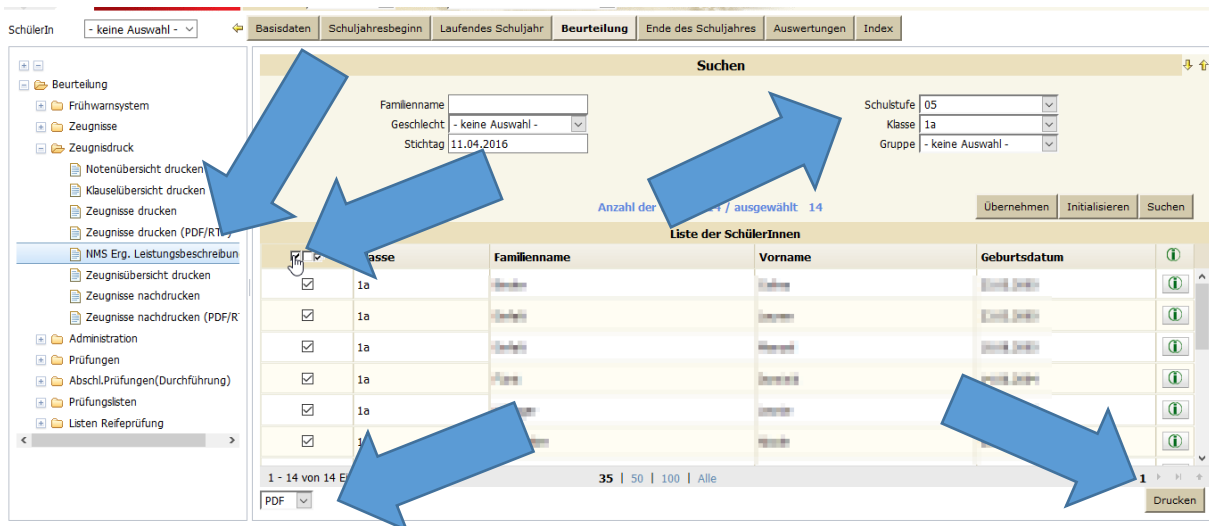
SchülerIn - keine Auswahl -

Basisdaten | Schuljahresbeginn | Laufendes Schuljahr | Beurteilung | Ende des Schuljahres | Auswertungen | Index

Beurteilung
Frühwarnsystem
Zeugnisse
Zeugnisdruck
Notenübersicht drucken
Klauselübersicht drucken
Zeugnisse drucken
Zeugnisse drucken (PDF/RT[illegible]
NMS Erg. Leistungsbeschreibun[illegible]
Zeugnisübersicht drucken
Zeugnisse nachdrucken
Zeugnisse nachdrucken (PDF/R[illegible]
Administration
Prüfungen
Abschl.Prüfungen(Durchführung)
Prüfungslisten
Listen Reifeprüfung

Suchen

Familienname
Geschlecht - keine Auswahl -
Stichtag 11.04.2016

Schulstufe 05
Klasse 1a
Gruppe - keine Auswahl -

Anzahl der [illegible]4 / ausgewählt 14

Übernehmen | Initialisieren | Suchen

Liste der SchülerInnen

| | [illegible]asse | Familienname | Vorname | Geburtsdatum |
|---|---|---|---|---|
| ☑ | 1a | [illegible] | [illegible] | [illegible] |
| ☑ | 1a | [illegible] | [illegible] | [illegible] |
| ☑ | 1a | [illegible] | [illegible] | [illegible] |
| ☑ | 1a | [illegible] | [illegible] | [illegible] |
| ☑ | 1a | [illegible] | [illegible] | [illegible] |
| ☑ | 1a | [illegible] | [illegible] | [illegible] |

1 - 14 von 14 E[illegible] 35 | 50 | 100 | Alle 1

PDF

Drucken